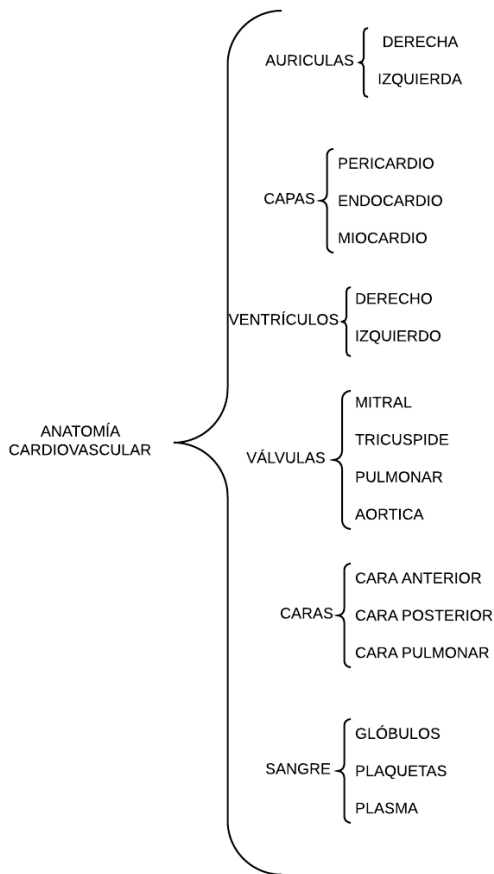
ANATOMÍA CARDIOVASCULAR

AURICULAS
DERECHA
IZQUIERDA

CAPAS
PERICARDIO
ENDOCARDIO
MIOCARDIO

VENTRÍCULOS
DERECHO
IZQUIERDO

VÁLVULAS
MITRAL
TRICUSPIDE
PULMONAR
AORTICA

CARAS
CARA ANTERIOR
CARA POSTERIOR
CARA PULMONAR

SANGRE
GLÓBULOS
PLAQUETAS
PLASMA